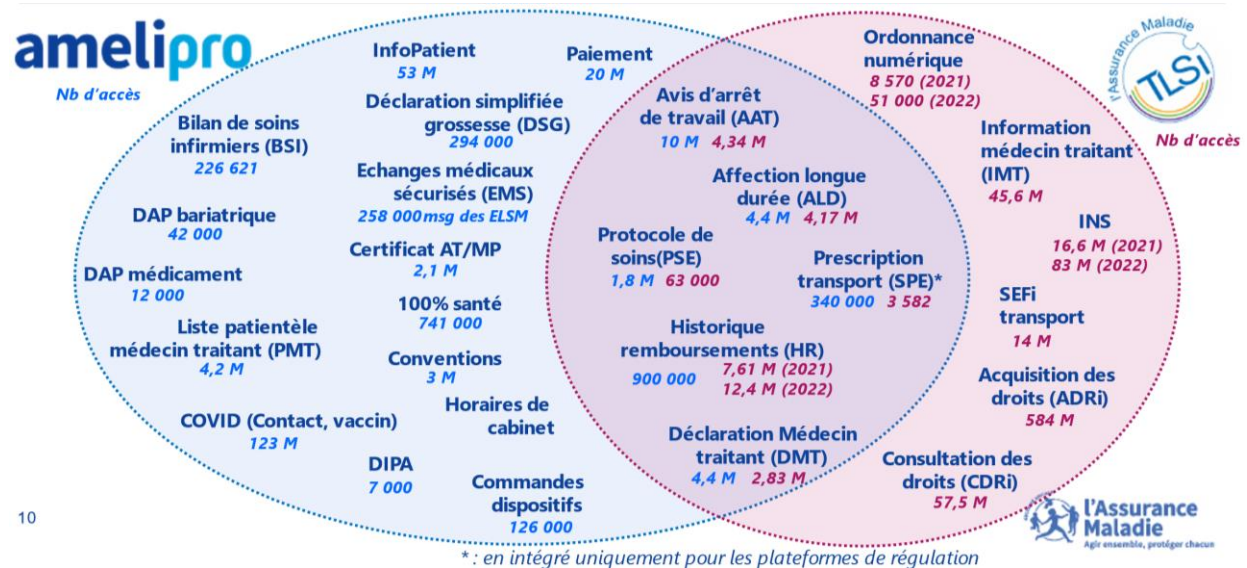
amelipro
Nb d'accès

InfoPatient
53 M

Paiement
20 M

Déclaration simplifiée grossesse (DSG)
294 000

Bilan de soins infirmiers (BSI)
226 621

Echanges médicaux sécurisés (EMS)
258 000 msg des ELSM

DAP bariatrique
42 000

Certificat AT/MP
2,1 M

DAP médicament
12 000

100% santé
741 000

Liste patientèle médecin traitant (PMT)
4,2 M

Conventions
3 M

COVID (Contact, vaccin)
123 M

Horaires de cabinet

DIPA
7 000

Commandes dispositifs
126 000

Avis d'arrêt de travail (AAT)
10 M 4,34 M

Affection longue durée (ALD)
4,4 M 4,17 M

Protocole de soins(PSE)
1,8 M 63 000

Prescription transport (SPE)*
340 000 3 582

Historique remboursements (HR)
900 000 7,61 M (2021) 12,4 M (2022)

Déclaration Médecin traitant (DMT)
4,4 M 2,83 M

Ordonnance numérique
8 570 (2021)
51 000 (2022)

l'Assurance Maladie
TLSI
Nb d'accès

Information médecin traitant (IMT)
45,6 M

INS
16,6 M (2021)
83 M (2022)

SEFi transport
14 M

Acquisition des droits (ADRi)
584 M

Consultation des droits (CDRi)
57,5 M

10

l'Assurance Maladie
Agir ensemble, protéger chacun

* : en intégré uniquement pour les plateformes de régulation